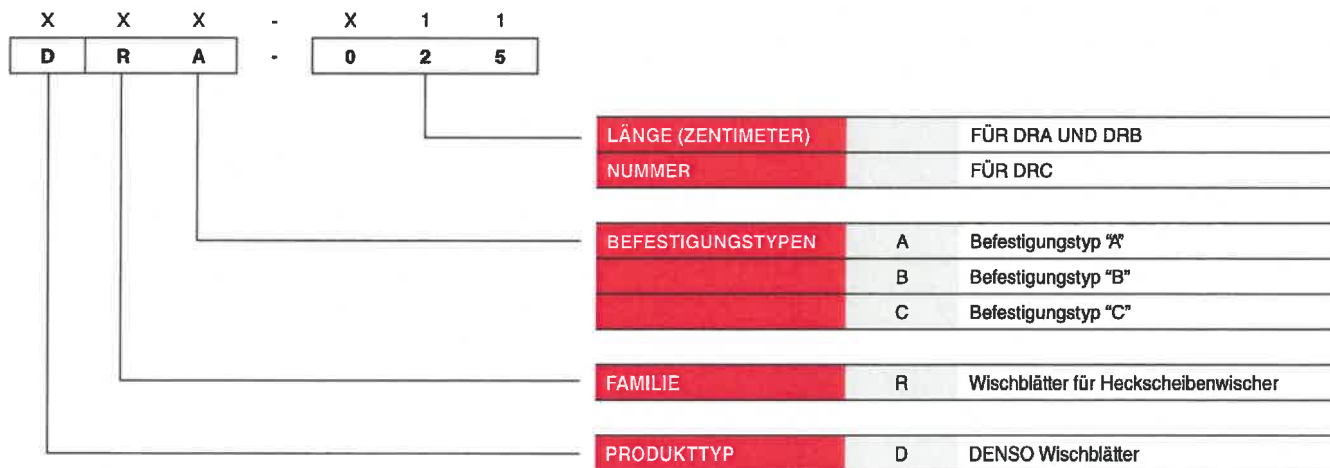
| X | X | X | - | X | 1 | 1 |
|---|---|---|---|---|---|---|
| D | R | A | - | 0 | 2 | 5 |

| | | |
|---|---|---|
| LÄNGE (ZENTIMETER) | | FÜR DRA UND DRB |
| NUMMER | | FÜR DRC |

| | | |
|---|---|---|
| BEFESTIGUNGSTYPEN | A | Befestigungstyp "A" |
| | B | Befestigungstyp "B" |
| | C | Befestigungstyp "C" |

| | | |
|---|---|---|
| FAMILIE | R | Wischblätter für Heckscheibenwischer |

| | | |
|---|---|---|
| PRODUKTTYP | D | DENSO Wischblätter |